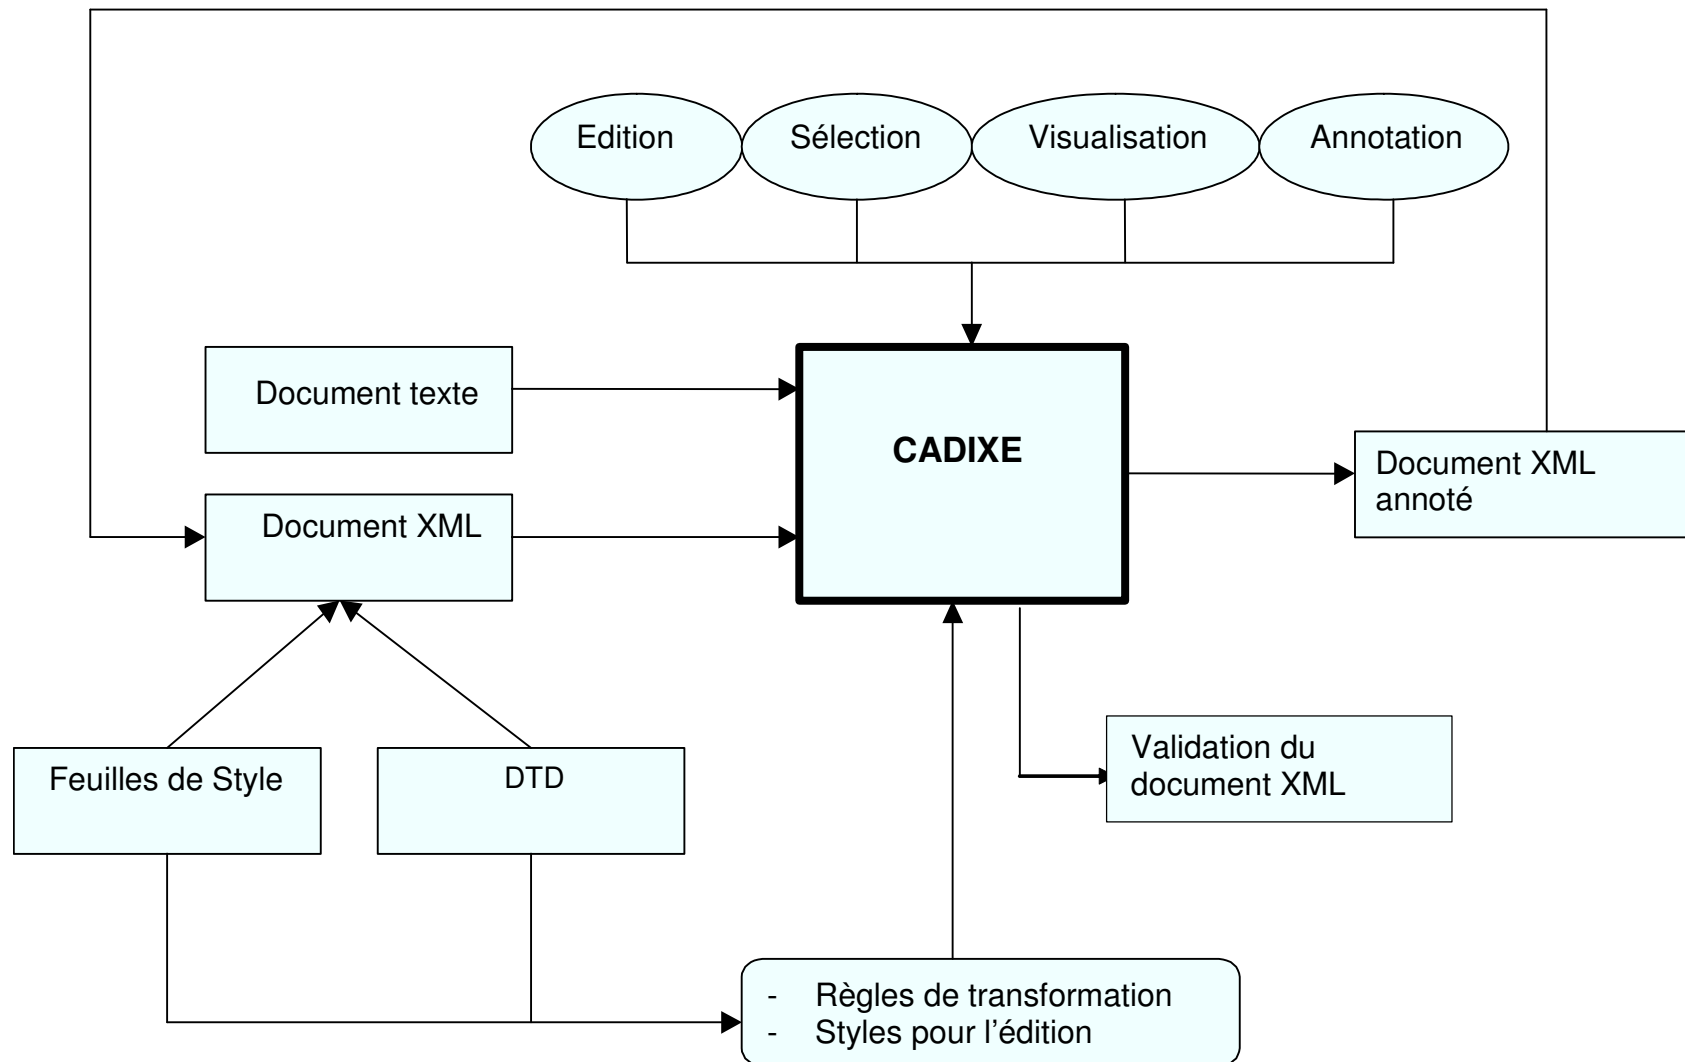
Edition

Sélection

Visualisation

Annotation

Document texte

CADIXE

Document XML annoté

Document XML

Validation du document XML

Feuilles de Style

DTD

- Règles de transformation
- Styles pour l'édition